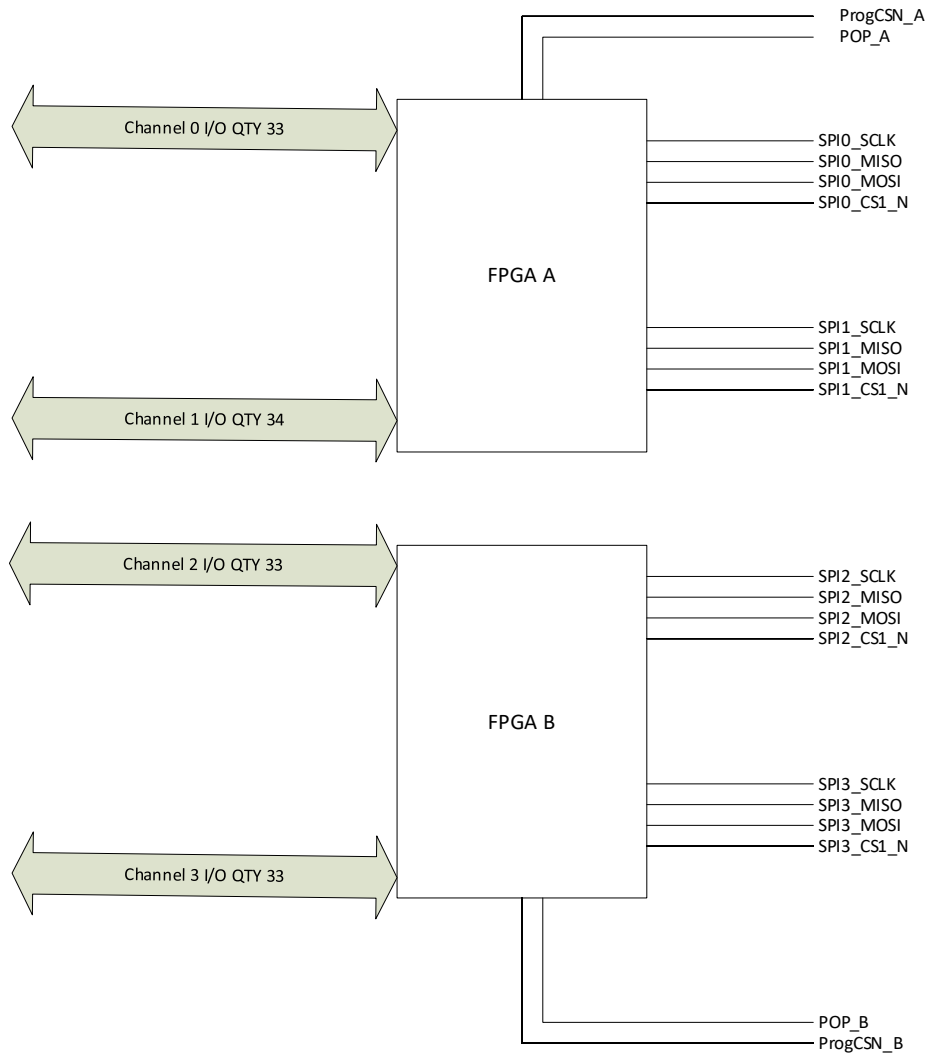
ProgCSN_A
POP_A

Channel 0 I/O QTY 33

SPI0_SCLK
SPI0_MISO
SPI0_MOSI
SPI0_CS1_N

FPGA A

SPI1_SCLK
SPI1_MISO
SPI1_MOSI
SPI1_CS1_N

Channel 1 I/O QTY 34

Channel 2 I/O QTY 33

SPI2_SCLK
SPI2_MISO
SPI2_MOSI
SPI2_CS1_N

FPGA B

SPI3_SCLK
SPI3_MISO
SPI3_MOSI
SPI3_CS1_N

Channel 3 I/O QTY 33

POP_B
ProgCSN_B